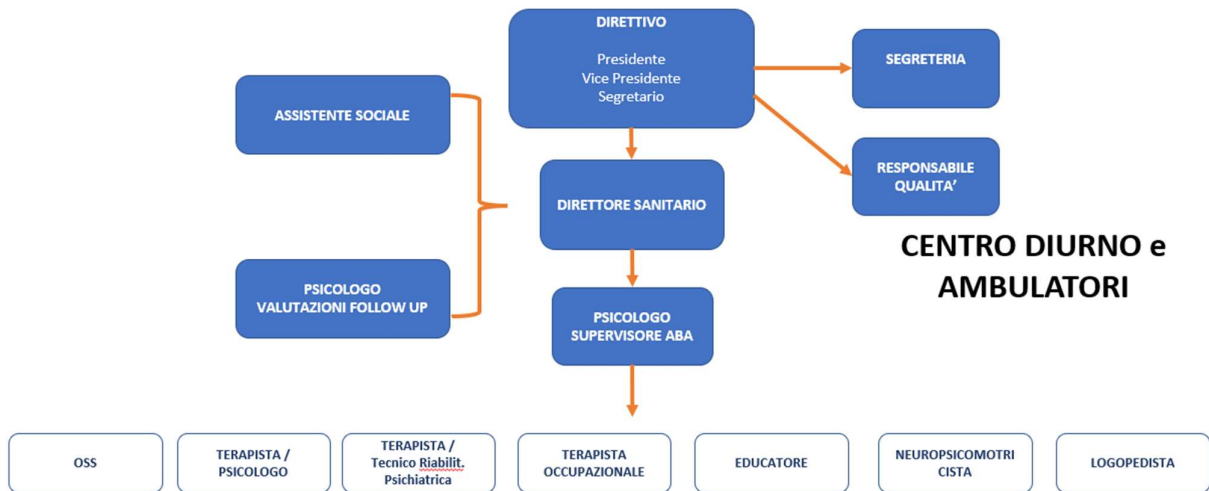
DIRETTIVO

Presidente
Vice Presidente
Segretario

SEGRETERIA

ASSISTENTE SOCIALE

RESPONSABILE QUALITA'

DIRETTORE SANITARIO

CENTRO DIURNO e AMBULATORI

PSICOLOGO VALUTAZIONI FOLLOW UP

PSICOLOGO SUPERVISORE ABA

OSS

TERAPISTA / PSICOLOGO

TERAPISTA / Tecnico Riabilit. Psichiatrica

TERAPISTA OCCUPAZIONALE

EDUCATORE

NEUROPSICOMOTRI CISTA

LOGOPEDISTA